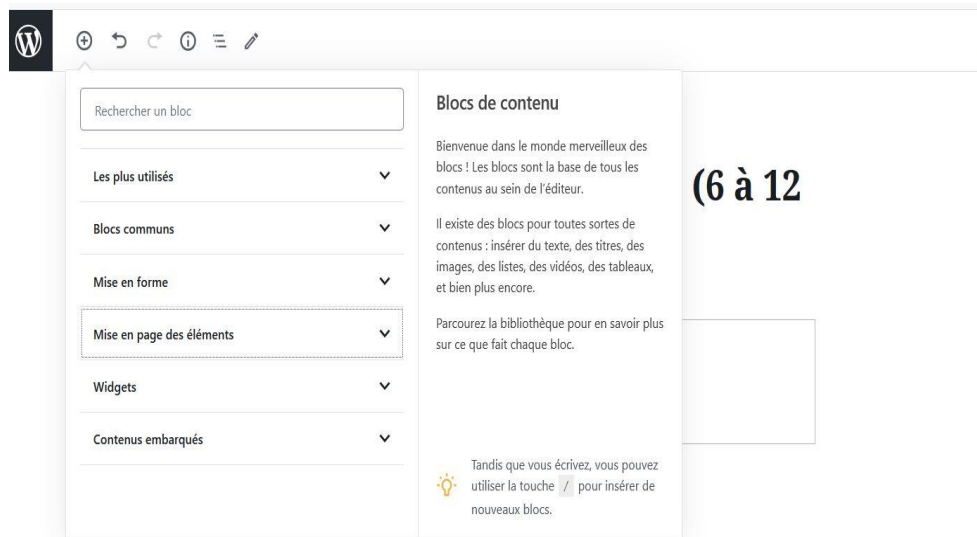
Rechercher un bloc

Les plus utilisés

Blocs communs

Mise en forme

Mise en page des éléments

Widgets

Contenus embarqués

Blocs de contenu

Bienvenue dans le monde merveilleux des blocs ! Les blocs sont la base de tous les contenus au sein de l'éditeur.

Il existe des blocs pour toutes sortes de contenus : insérer du texte, des titres, des images, des listes, des vidéos, des tableaux, et bien plus encore.

Parcourez la bibliothèque pour en savoir plus sur ce que fait chaque bloc.

Tandis que vous écrivez, vous pouvez utiliser la touche / pour insérer de nouveaux blocs.

(6 à 12